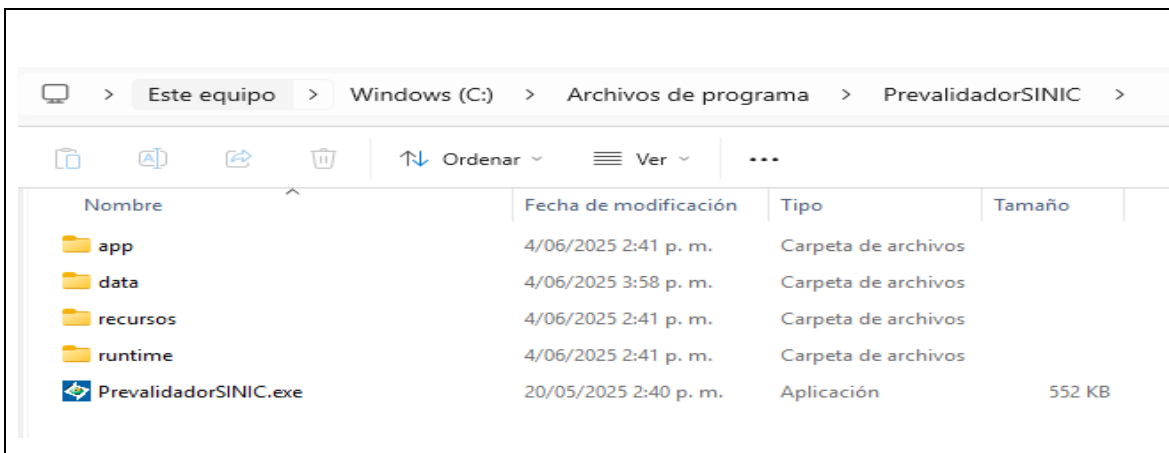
> Este equipo > Windows (C:) > Archivos de programa > PrevalidadorSINIC >

Ordenar Ver ...

| Nombre | Fecha de modificación | Tipo | Tamaño |
|---|---|---|---|
| app | 4/06/2025 2:41 p. m. | Carpeta de archivos | |
| data | 4/06/2025 3:58 p. m. | Carpeta de archivos | |
| recursos | 4/06/2025 2:41 p. m. | Carpeta de archivos | |
| runtime | 4/06/2025 2:41 p. m. | Carpeta de archivos | |
| PrevalidadorSINIC.exe | 20/05/2025 2:40 p. m. | Aplicación | 552 KB |